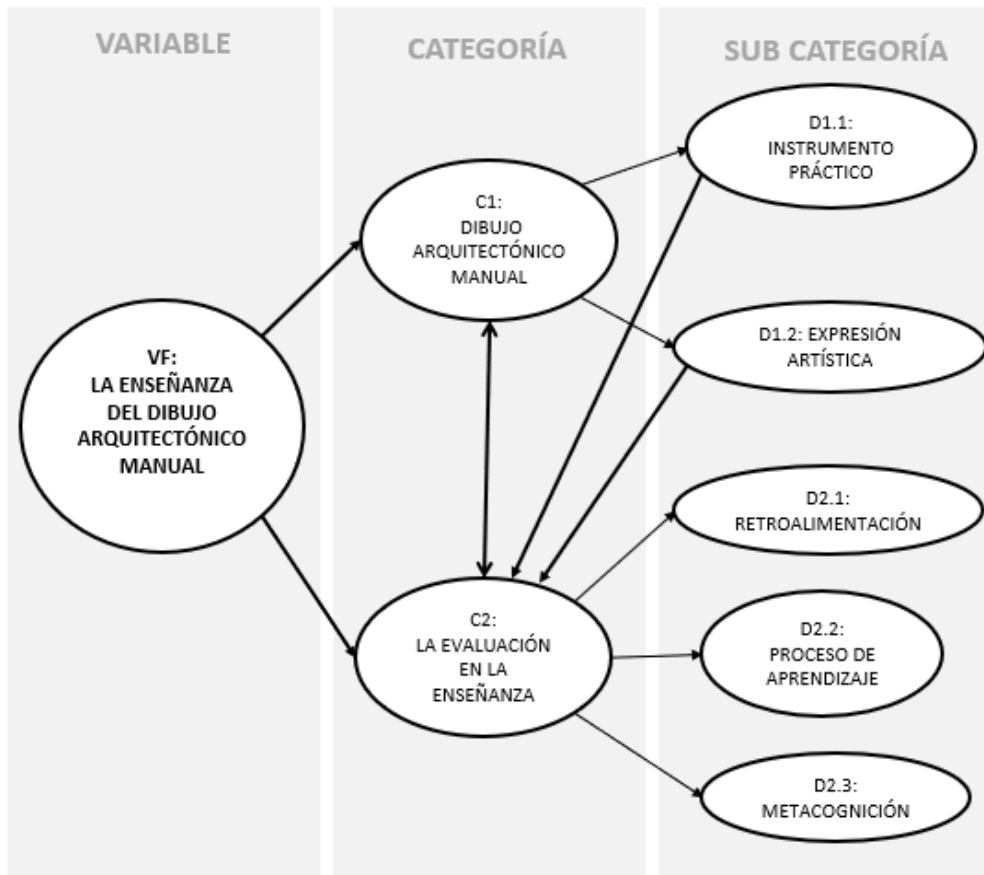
VARIABLE

CATEGORÍA

SUB CATEGORÍA

VF:
LA ENSEÑANZA DEL DIBUJO ARQUITECTÓNICO MANUAL

C1:
DIBUJO ARQUITECTÓNICO MANUAL

C2:
LA EVALUACIÓN EN LA ENSEÑANZA

D1.1:
INSTRUMENTO PRÁCTICO

D1.2: EXPRESIÓN ARTÍSTICA

D2.1:
RETROALIMENTACIÓN

D2.2:
PROCESO DE APRENDIZAJE

D2.3:
METACOGNICIÓN